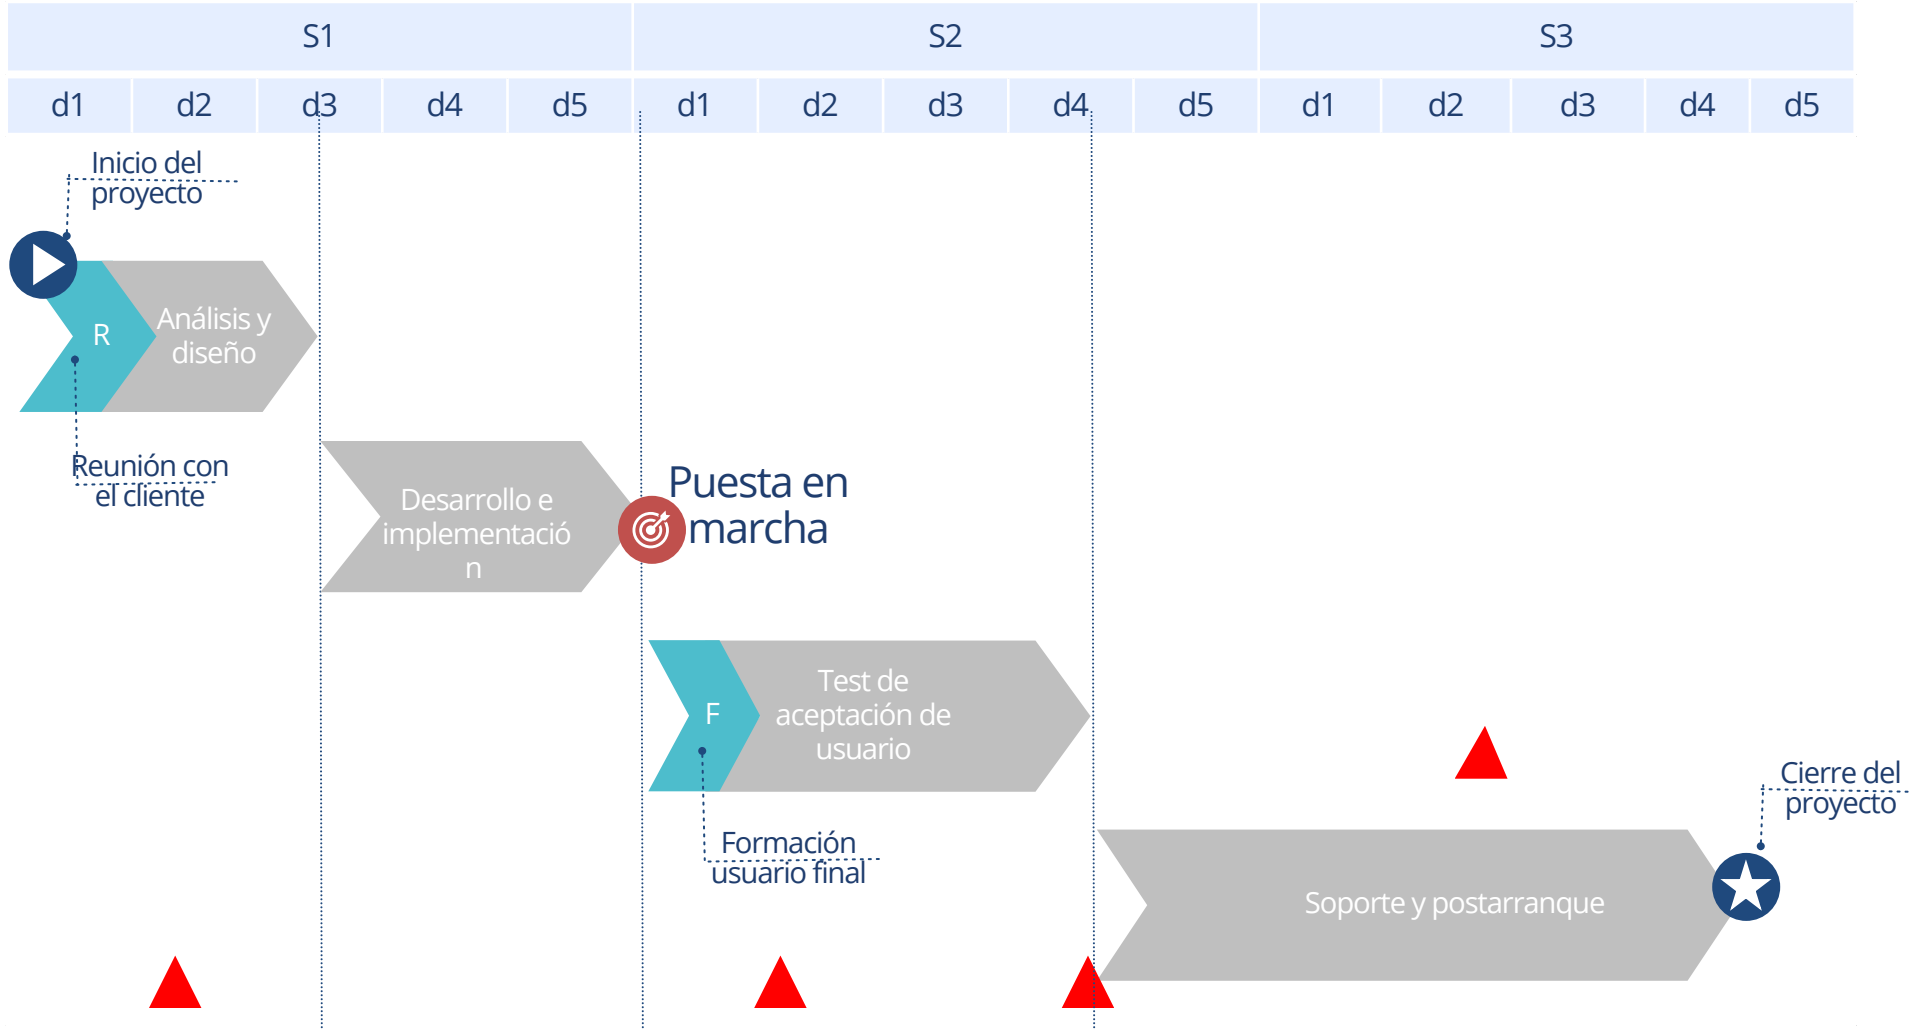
| S1 | | | | | S2 | | | | | S3 | | | | |
|---|---|---|---|---|---|---|---|---|---|---|---|---|---|---|
| d1 | d2 | d3 | d4 | d5 | d1 | d2 | d3 | d4 | d5 | d1 | d2 | d3 | d4 | d5 |

Inicio del proyecto

R

Análisis y diseño

Reunión con el cliente

Desarrollo e implementación

Puesta en marcha

F

Test de aceptación de usuario

Formación usuario final

Cierre del proyecto

Soporte y postarranque